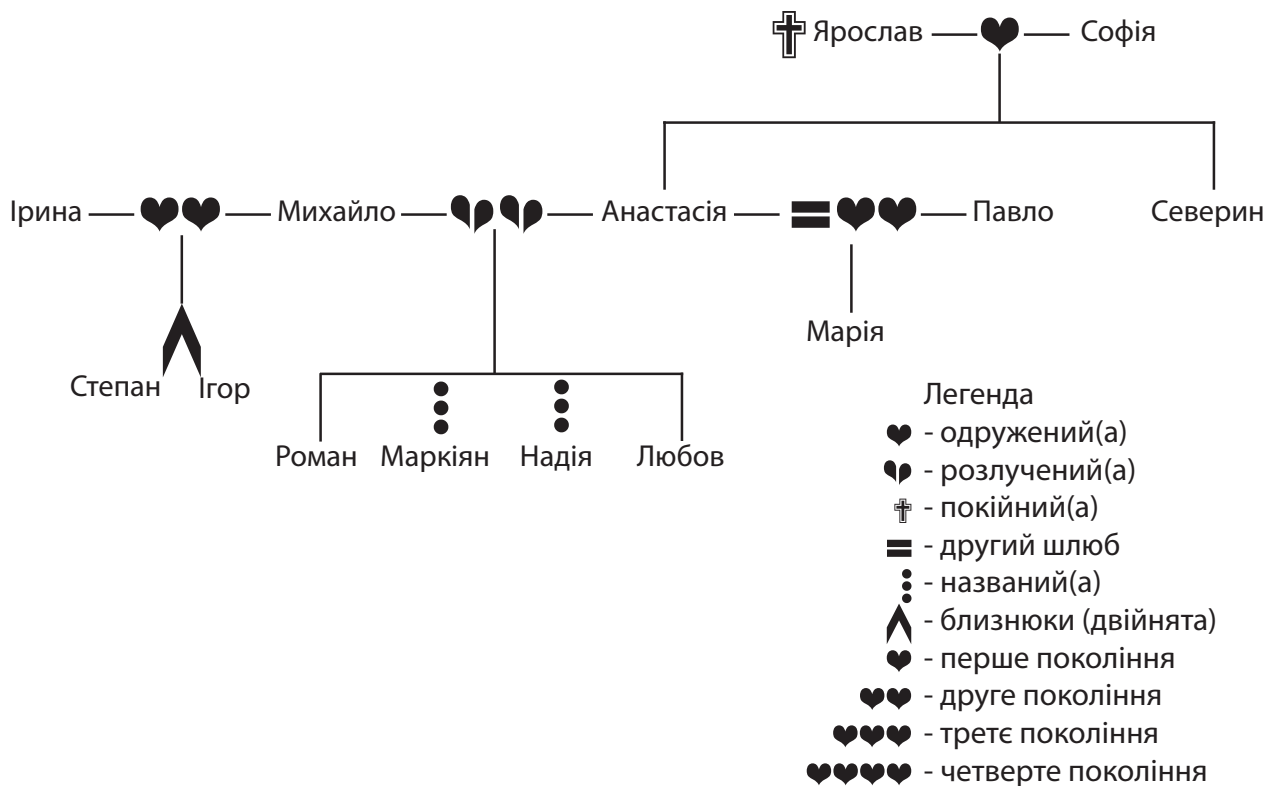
Ярослав — Софія

Ірина — Михайло — Анастасія — Павло

Северин

Степан Ігор

Марія

Роман Маркіян Надія Любов

Легенда
- одружений(а)
- розлучений(а)
- покійний(а)
- другий шлюб
- названий(а)
- близнюки (двійнята)
- перше покоління
- друге покоління
- третє покоління
- четверте покоління